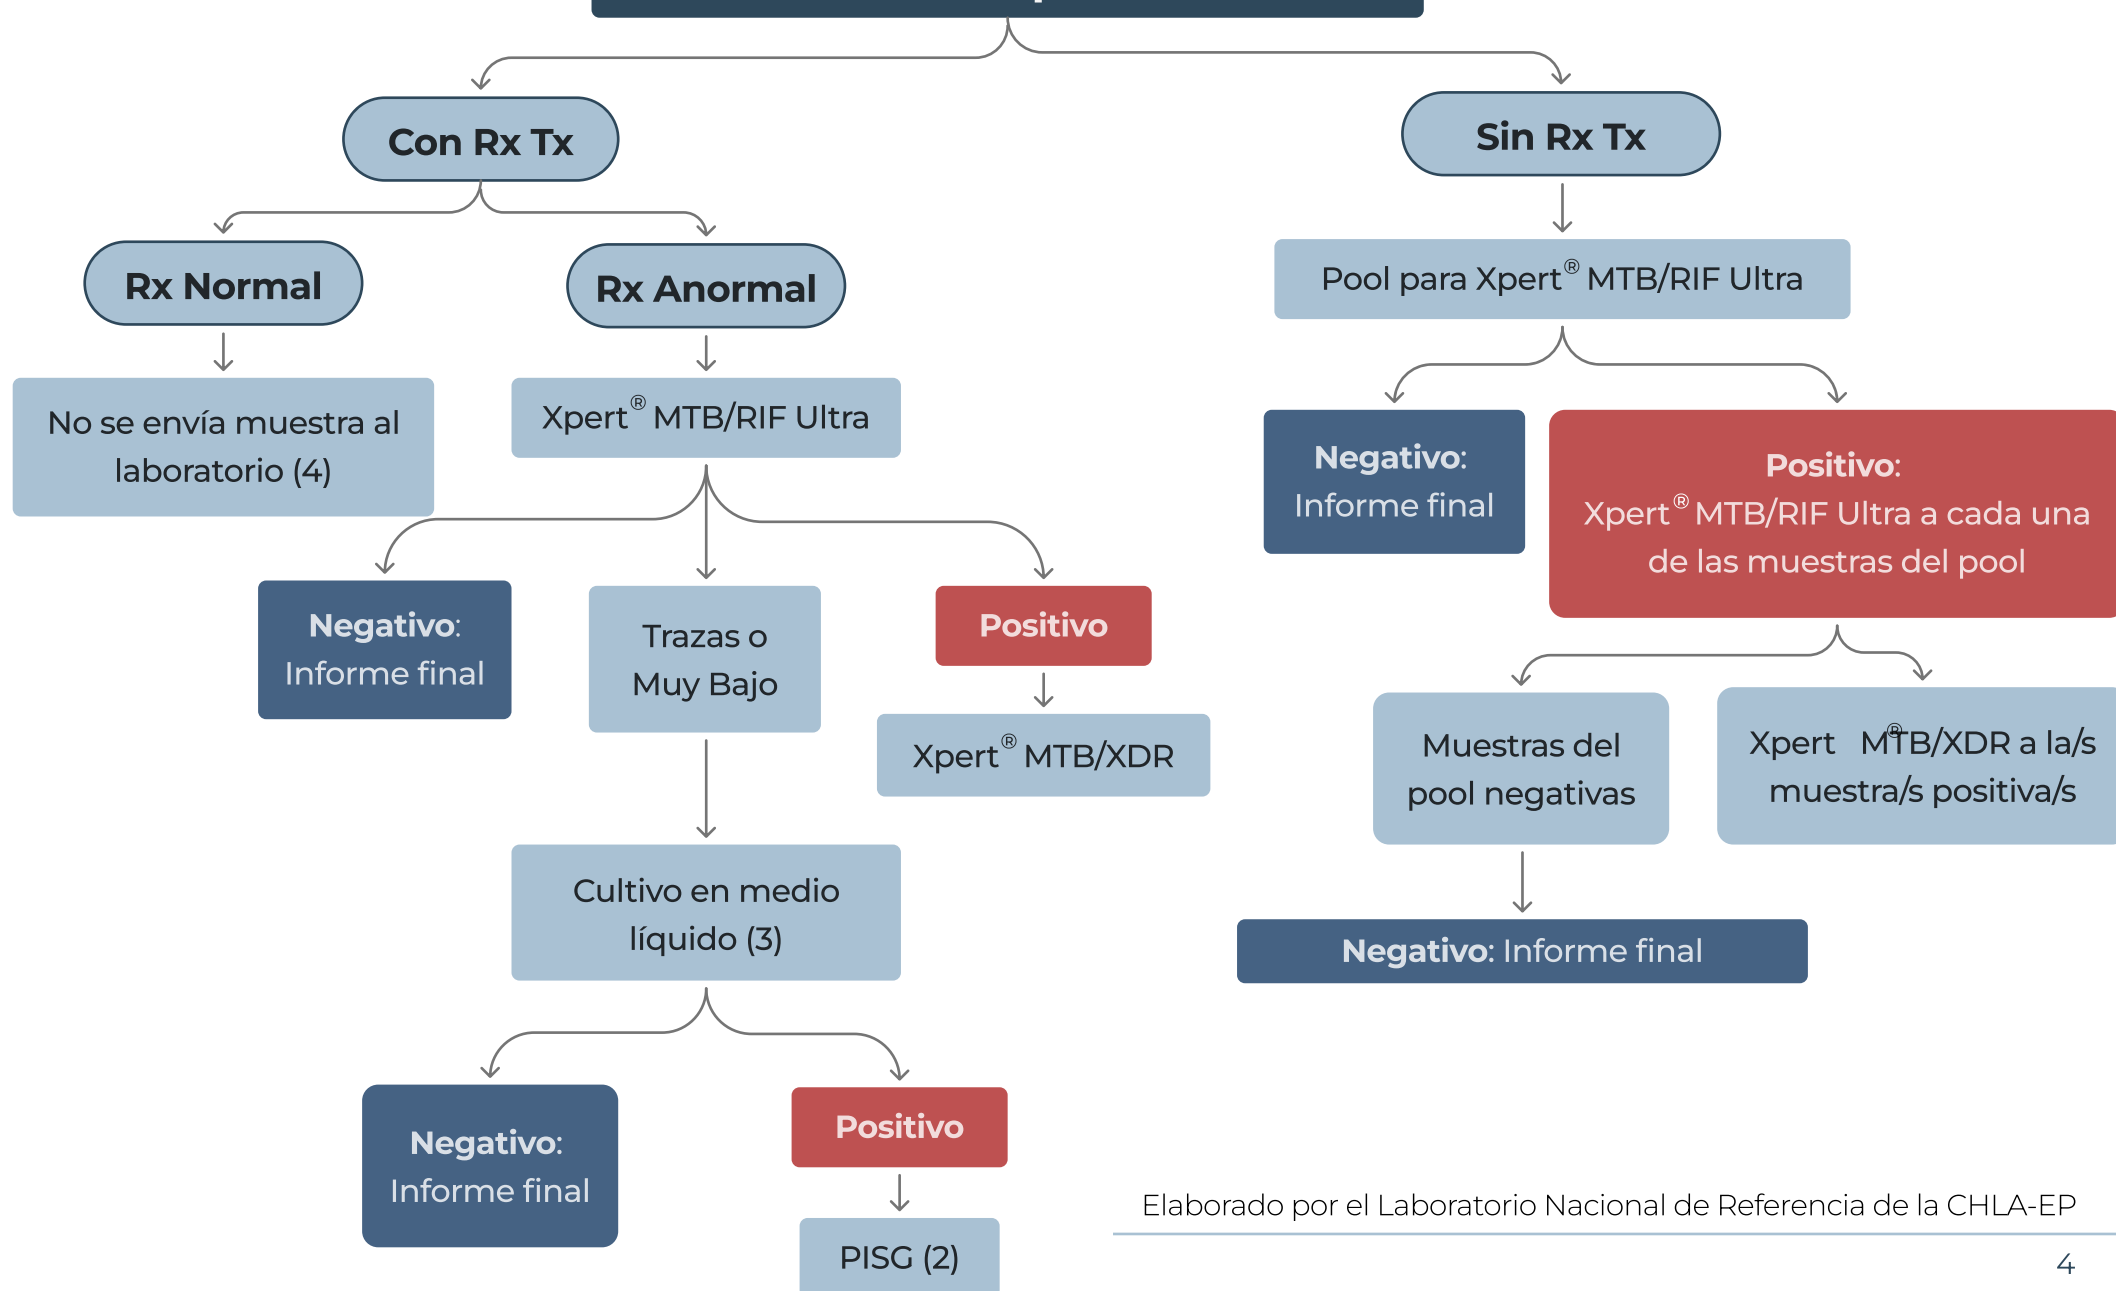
Con Rx Tx

Sin Rx Tx

Rx Normal

Rx Anormal

No se envía muestra al laboratorio (4)

Xpert® MTB/RIF Ultra

Pool para Xpert® MTB/RIF Ultra

Negativo: Informe final

Positivo: Xpert® MTB/RIF Ultra a cada una de las muestras del pool

Negativo: Informe final

Trazas o Muy Bajo

Positivo

Xpert® MTB/XDR

Muestras del pool negativas

Xpert® MTB/XDR a la/s muestra/s positiva/s

Cultivo en medio líquido (3)

Negativo: Informe final

Negativo: Informe final

Positivo

PISG (2)

Elaborado por el Laboratorio Nacional de Referencia de la CHLA-EP

4